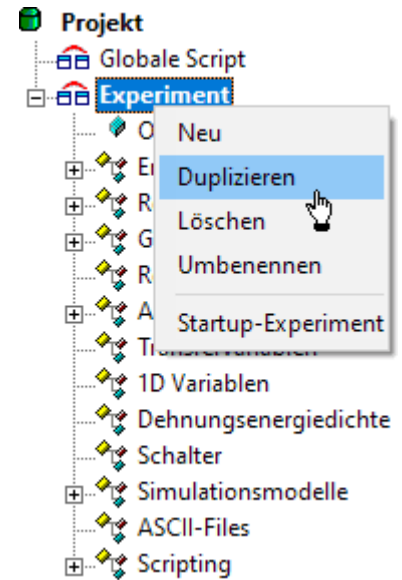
Projekt
Globale Script
Experiment
O
E
R
G
R
A
Transfervariablen
1D Variablen
Dehnungsenergiedichte
Schalter
Simulationsmodelle
ASCII-Files
Scripting

Neu
Duplizieren
Löschen
Umbenennen
Startup-Experiment